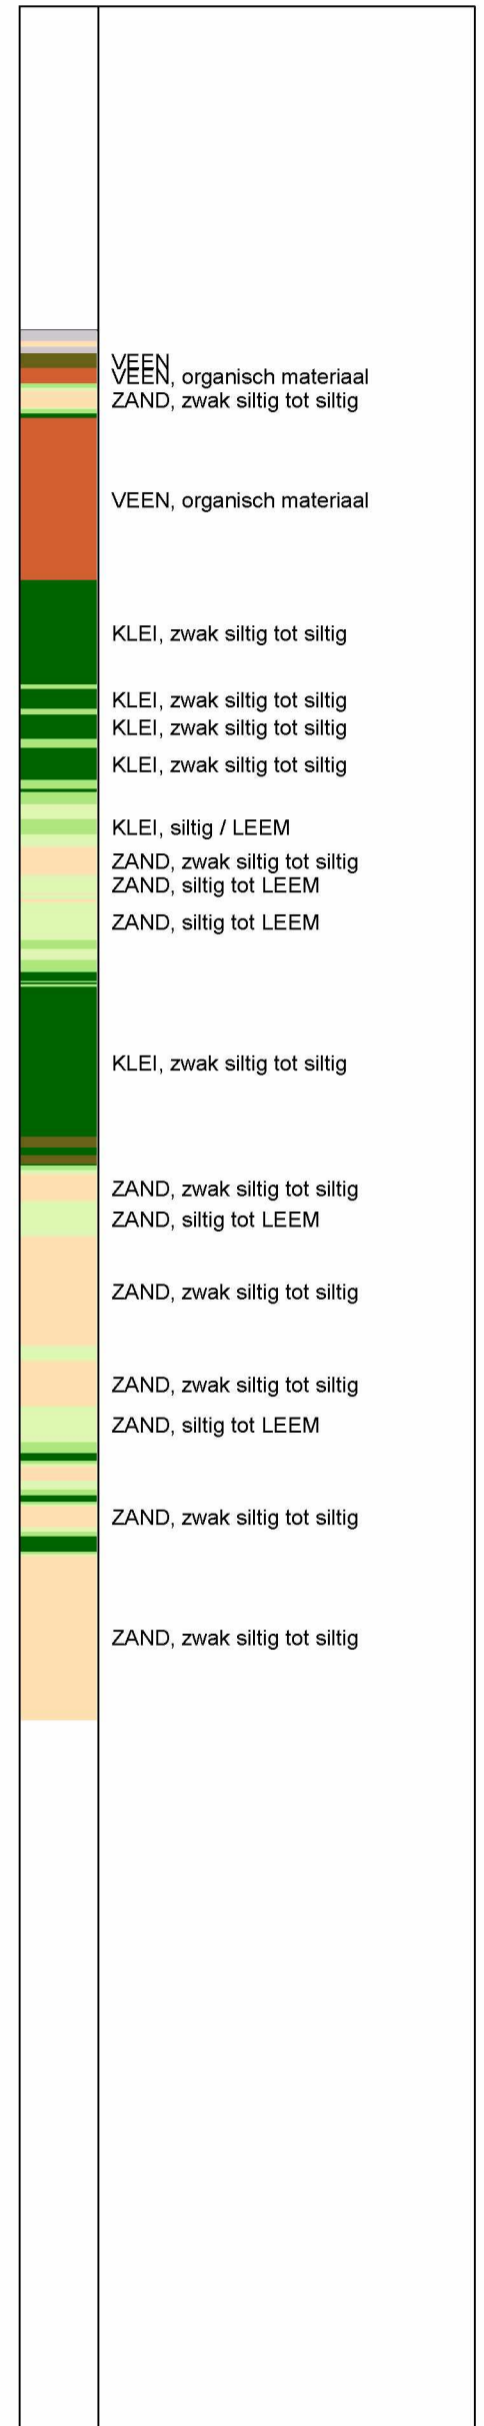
VEEN
VEEN, organisch materiaal
ZAND, zwak siltig tot siltig

VEEN, organisch materiaal

KLEI, zwak siltig tot siltig

KLEI, zwak siltig tot siltig
KLEI, zwak siltig tot siltig
KLEI, zwak siltig tot siltig

KLEI, siltig / LEEM
ZAND, zwak siltig tot siltig
ZAND, siltig tot LEEM
ZAND, siltig tot LEEM

KLEI, zwak siltig tot siltig

ZAND, zwak siltig tot siltig
ZAND, siltig tot LEEM

ZAND, zwak siltig tot siltig

ZAND, zwak siltig tot siltig
ZAND, siltig tot LEEM

ZAND, zwak siltig tot siltig

ZAND, zwak siltig tot siltig